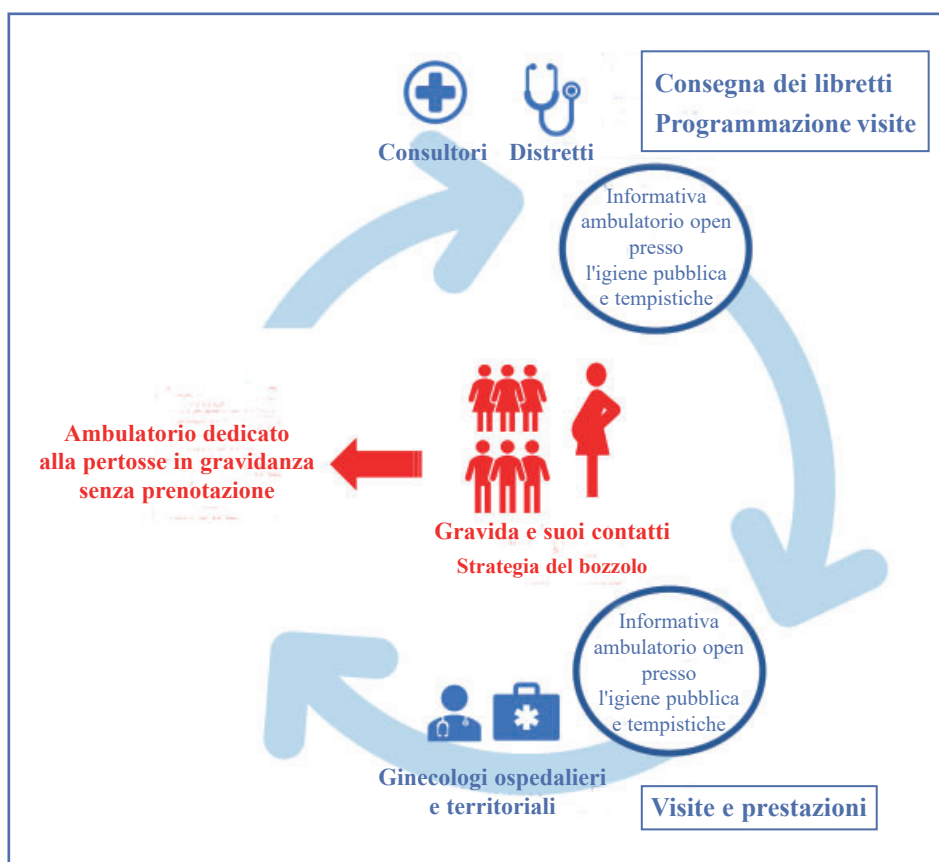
Consultori Distretti

Consegna dei libretti
Programmazione visite

Informativa ambulatorio open presso l'igiene pubblica e tempistiche

Ambulatorio dedicato alla pertosse in gravidanza senza prenotazione

Gravida e suoi contatti
Strategia del bozzolo

Informativa ambulatorio open presso l'igiene pubblica e tempistiche

Ginecologi ospedalieri e territoriali

Visite e prestazioni